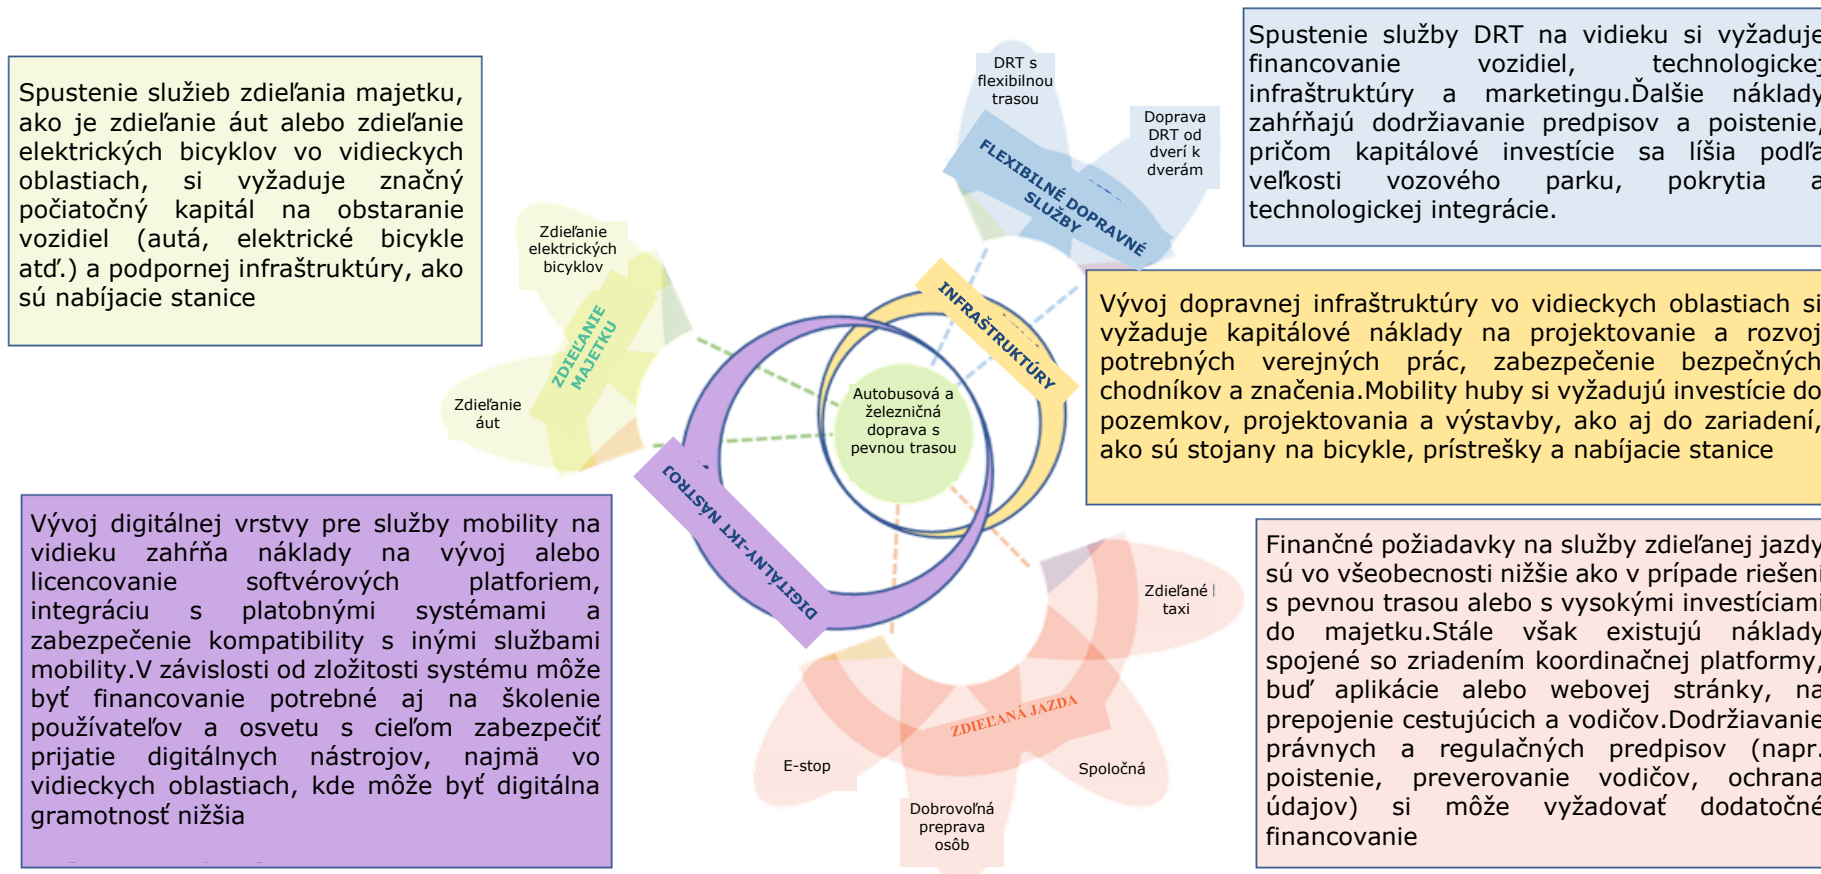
Spustenie služieb zdieľania majetku, ako je zdieľanie áut alebo zdieľanie elektrických bicyklov vo vidieckych oblastiach, si vyžaduje značný počiatočný kapitál na obstaranie vozidiel (autá, elektrické bicykle atď.) a podpornej infraštruktúry, ako sú nabíjacie stanice

Spustenie služby DRT na vidieku si vyžaduje financovanie vozidiel, technologickej infraštruktúry a marketingu.Ďalšie náklady zahŕňajú dodržiavanie predpisov a poistenie, pričom kapitálové investície sa líšia podľa veľkosti vozového parku, pokrytia a technologickej integrácie.

DRT s flexibilnou trasou

Doprava DRT od dverí k dverám

FLEXIBILNÉ DOPRAVNÉ SLUŽBY

Zdieľanie elektrických bicyklov

ZDIEĽANIE MAJETKU

Zdieľanie áut

INFRAŠTRUKTÚRY

Autobusová a železničná doprava s pevnou trasou

Vývoj dopravnej infraštruktúry vo vidieckych oblastiach si vyžaduje kapitálové náklady na projektovanie a rozvoj potrebných verejných prác, zabezpečenie bezpečných chodníkov a značenia.Mobility huby si vyžadujú investície do pozemkov, projektovania a výstavby, ako aj do zariadení, ako sú stojany na bicykle, prístrešky a nabíjacie stanice

DIGITÁLNY-IKT NÁSTROJ

Vývoj digitálnej vrstvy pre služby mobility na vidieku zahŕňa náklady na vývoj alebo licencovanie softvérových platforiem, integráciu s platobnými systémami a zabezpečenie kompatibility s inými službami mobility.V závislosti od zložitosti systému môže byť financovanie potrebné aj na školenie používateľov a osvetu s cieľom zabezpečiť prijatie digitálnych nástrojov, najmä vo vidieckych oblastiach, kde môže byť digitálna gramotnosť nižšia

Zdieľané taxi

ZDIEĽANÁ JAZDA

E-stop

Spoločná

Dobrovoľná preprava osôb

Finančné požiadavky na služby zdieľanej jazdy sú vo všeobecnosti nižšie ako v prípade riešeni s pevnou trasou alebo s vysokými investíciami do majetku.Stále však existujú náklady spojené so zriadením koordinačnej platformy, buď aplikácie alebo webovej stránky, na prepojenie cestujúcich a vodičov.Dodržiavanie právnych a regulačných predpisov (napr. poistenie, preverovanie vodičov, ochrana údajov) si môže vyžadovať dodatočné financovanie